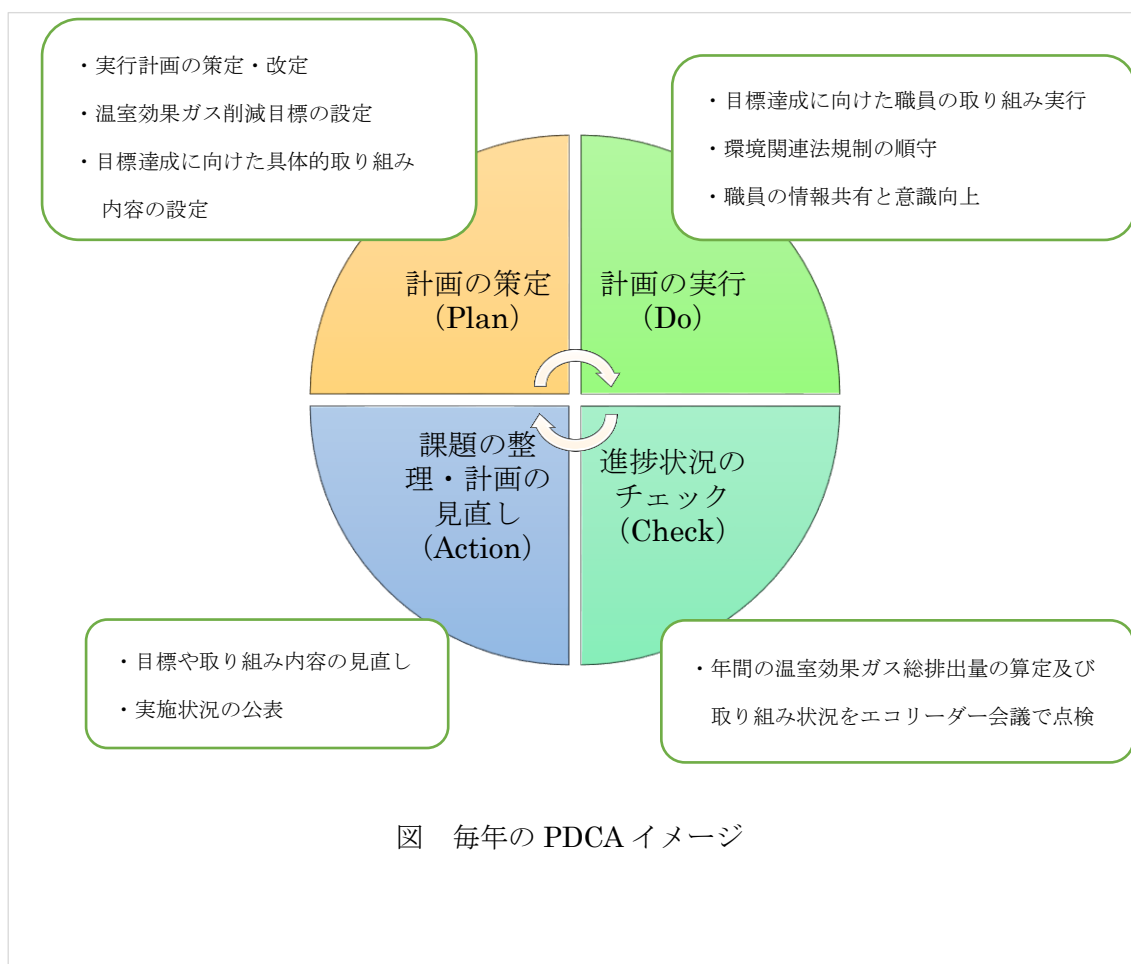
・実行計画の策定・改定
・温室効果ガス削減目標の設定
・目標達成に向けた具体的取り組み内容の設定

・目標達成に向けた職員の取り組み実行
・環境関連法規制の順守
・職員の情報共有と意識向上

計画の策定（Plan）

計画の実行（Do）

課題の整理・計画の見直し（Action）

進捗状況のチェック（Check）

・目標や取り組み内容の見直し
・実施状況の公表

・年間の温室効果ガス総排出量の算定及び取り組み状況をエコリーダー会議で点検

図　毎年の PDCA イメージ